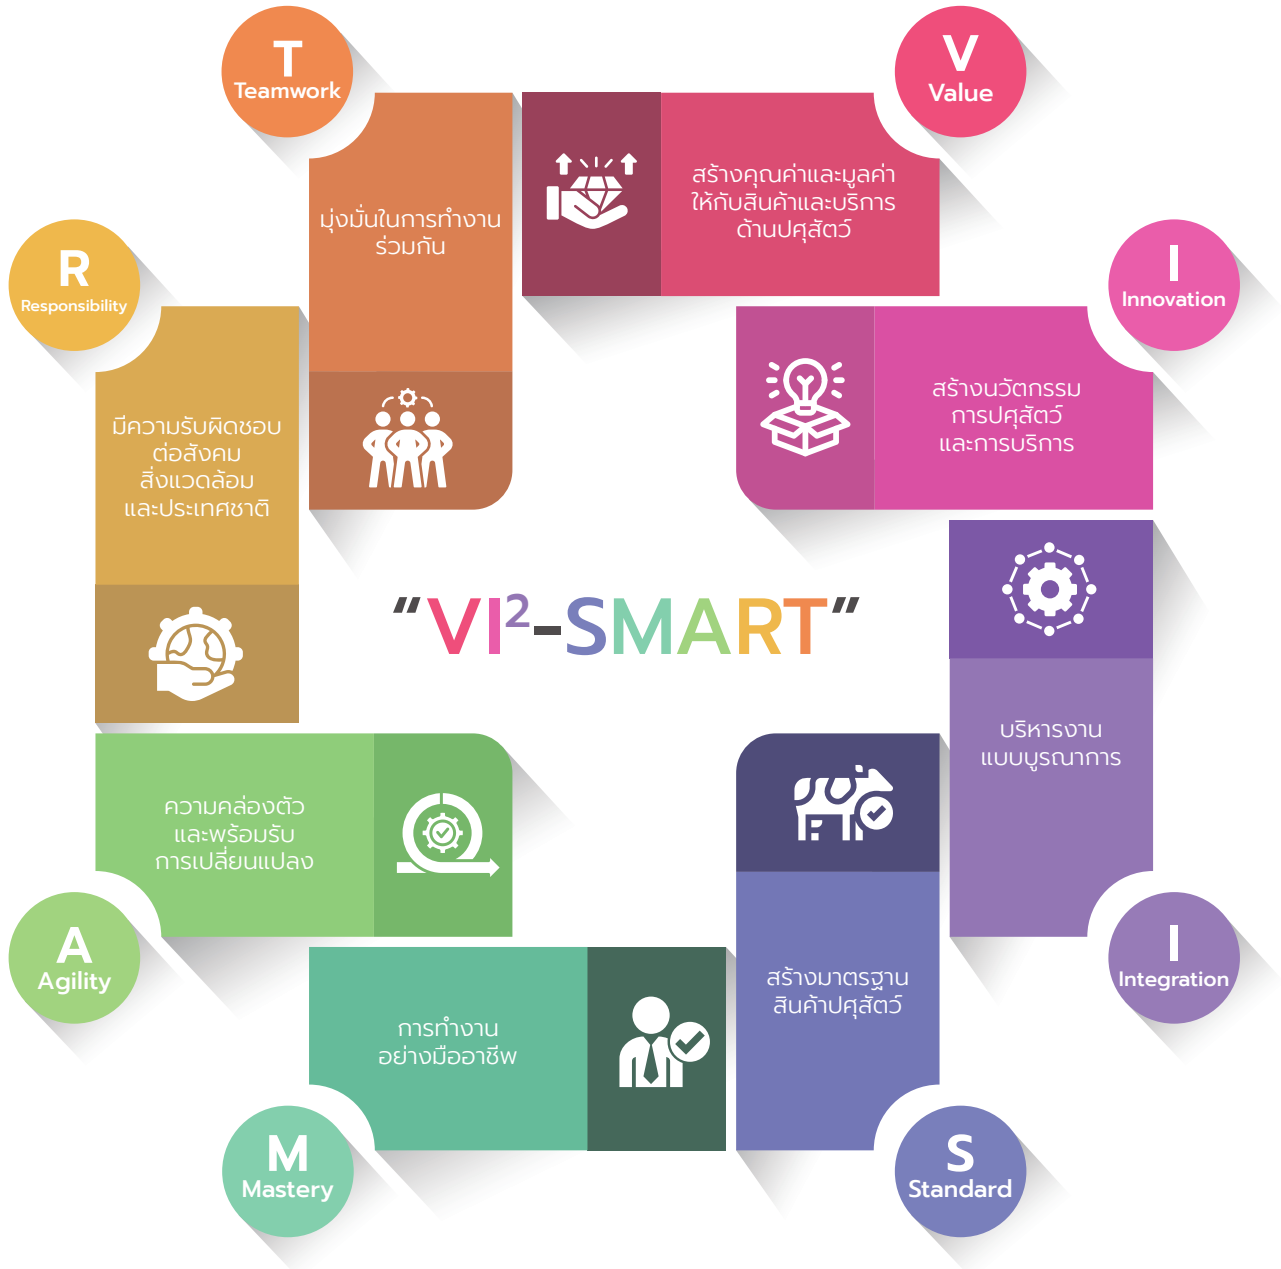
T
Teamwork

มุ่งมั่นในการทำงานร่วมกัน

V
Value

สร้างคุณค่าและมูลค่าให้กับสินค้าและบริการด้านปศุสัตว์

R
Responsibility

มีความรับผิดชอบต่อสังคม สิ่งแวดล้อม และประเทศชาติ

I
Innovation

สร้างนวัตกรรมการปศุสัตว์และการบริการ

“VI$^2$-SMART”

บริหารงานแบบบูรณาการ

I
Integration

ความคล่องตัวและพร้อมรับการเปลี่ยนแปลง

A
Agility

สร้างมาตรฐานสินค้าปศุสัตว์

S
Standard

การทำงานอย่างมืออาชีพ

M
Mastery